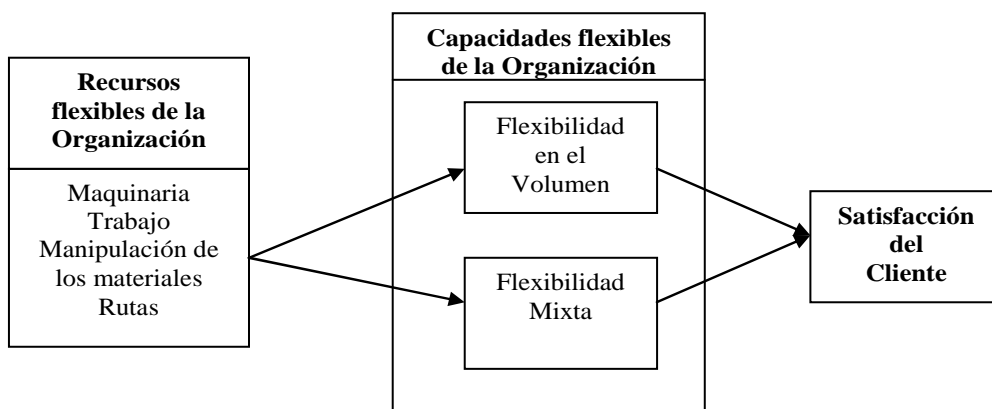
Recursos flexibles de la Organización

Maquinaria
Trabajo
Manipulación de los materiales
Rutas

Capacidades flexibles de la Organización

Flexibilidad en el Volumen

Flexibilidad Mixta

Satisfacción del Cliente